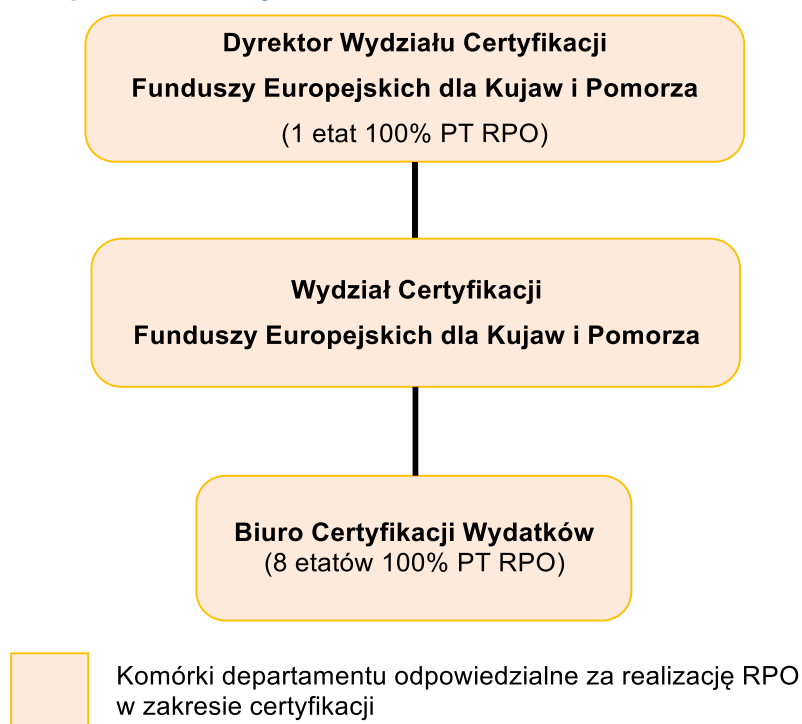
Dyrektor Wydziału Certyfikacji
Funduszy Europejskich dla Kujaw i Pomorza
(1 etat 100% PT RPO)

Wydział Certyfikacji
Funduszy Europejskich dla Kujaw i Pomorza

Biuro Certyfikacji Wydatków
(8 etatów 100% PT RPO)

Komórki departamentu odpowiedzialne za realizację RPO w zakresie certyfikacji